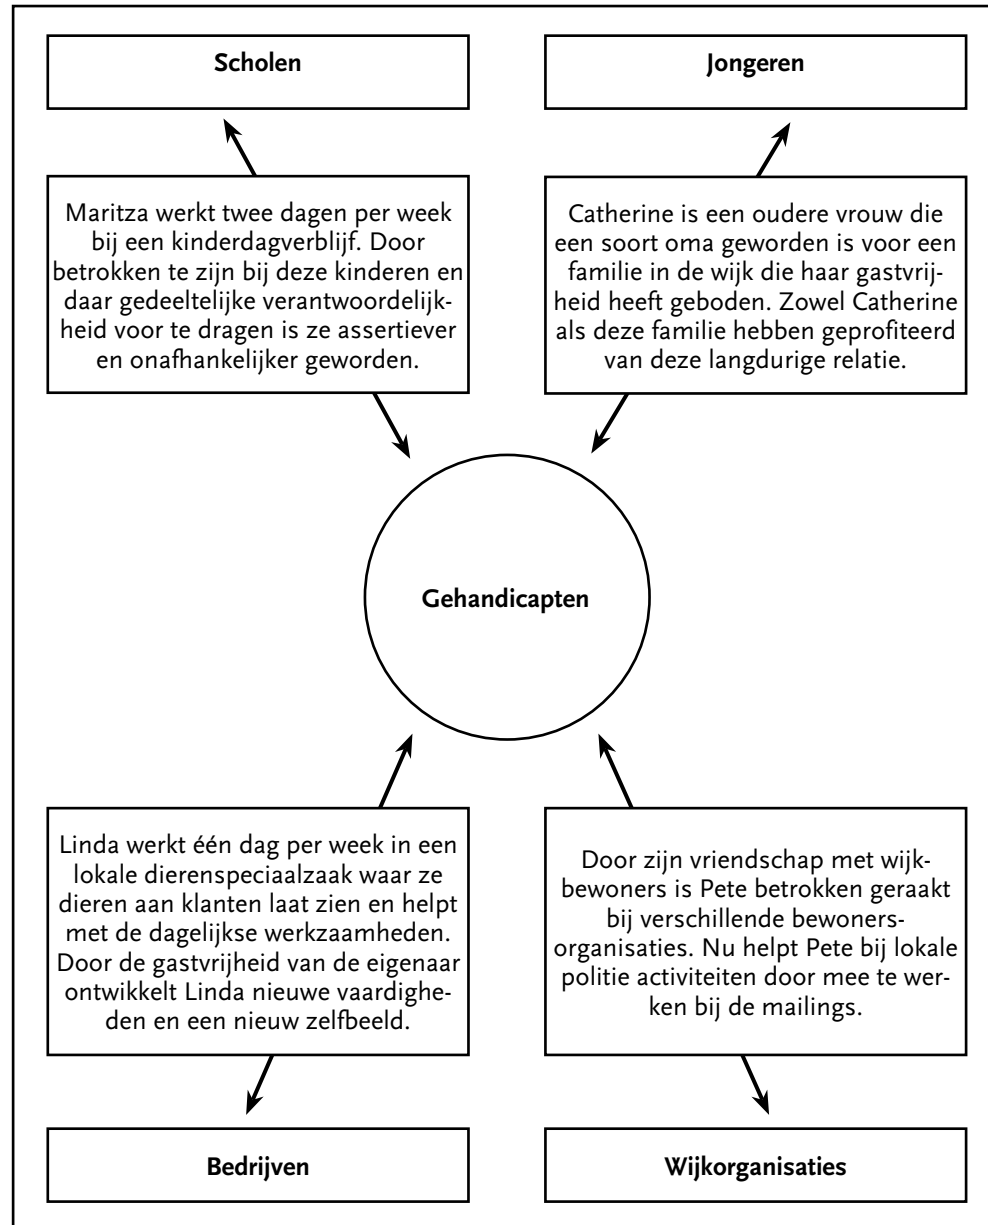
Scholen

Jongeren

Maritza werkt twee dagen per week bij een kinderdagverblijf. Door betrokken te zijn bij deze kinderen en daar gedeeltelijke verantwoordelijkheid voor te dragen is ze assertiever en onafhankelijker geworden.

Catherine is een oudere vrouw die een soort oma geworden is voor een familie in de wijk die haar gastvrijheid heeft geboden. Zowel Catherine als deze familie hebben geprofiteerd van deze langdurige relatie.

Gehandicapten

Linda werkt één dag per week in een lokale dierenspeciaalzaak waar ze dieren aan klanten laat zien en helpt met de dagelijkse werkzaamheden. Door de gastvrijheid van de eigenaar ontwikkelt Linda nieuwe vaardigheden en een nieuw zelfbeeld.

Door zijn vriendschap met wijkbewoners is Pete betrokken geraakt bij verschillende bewonersorganisaties. Nu helpt Pete bij lokale politie activiteiten door mee te werken bij de mailings.

Bedrijven

Wijkorganisaties